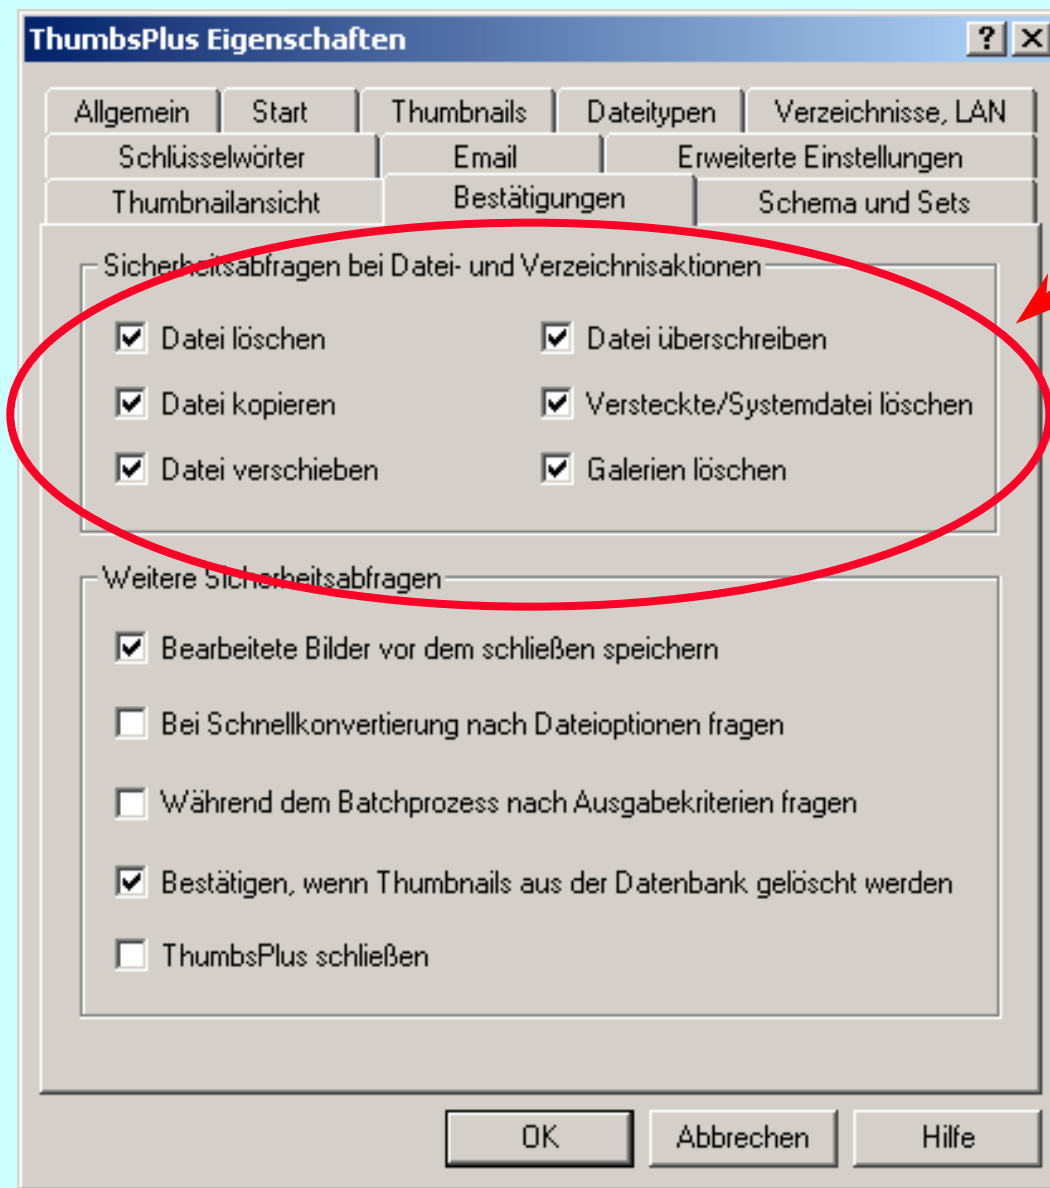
ThumbsPlus Eigenschaften
? X

Allgemein | Start | Thumbnails | Dateitypen | Verzeichnisse, LAN
Schlüsselwörter | Email | Erweiterte Einstellungen
Thumbnailansicht | Bestätigungen | Schema und Sets

Sicherheitsabfragen bei Datei- und Verzeichnisaktionen

Datei löschen
Datei kopieren
Datei verschieben
Datei überschreiben
Versteckte/Systemdatei löschen
Galerien löschen

Weitere Sicherheitsabfragen

Bearbeitete Bilder vor dem schließen speichern

Bei Schnellkonvertierung nach Dateioptionen fragen

Während dem Batchprozess nach Ausgabekriterien fragen

Bestätigen, wenn Thumbnails aus der Datenbank gelöscht werden

ThumbsPlus schließen

OK
Abbrechen
Hilfe